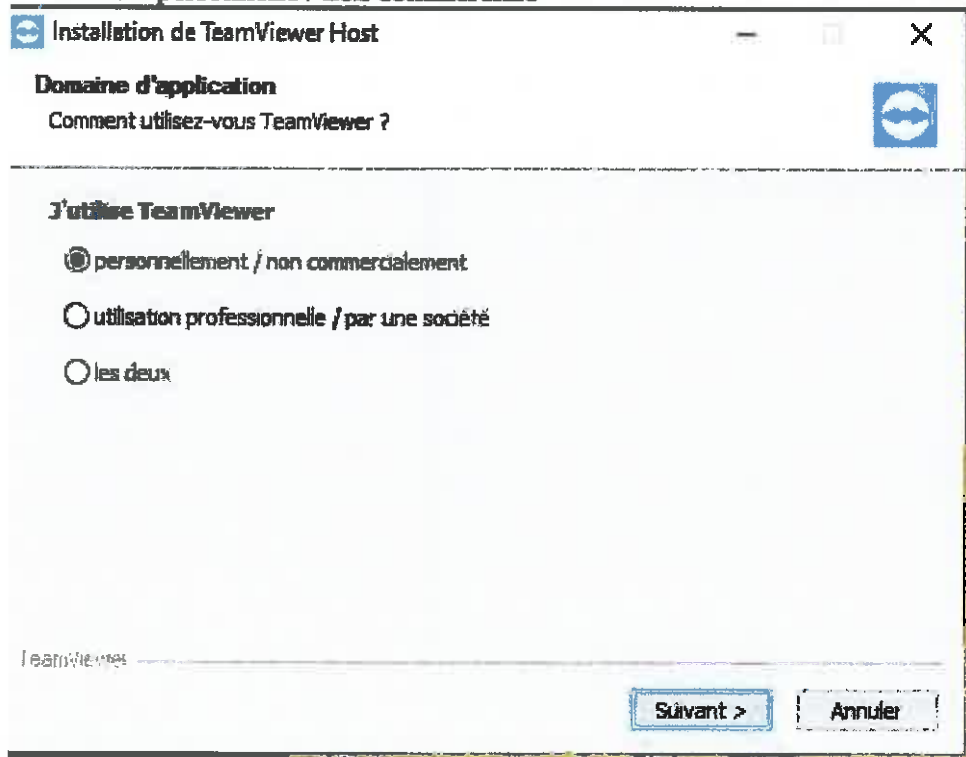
Installation de TeamViewer Host

Domaine d'application

Comment utilisez-vous TeamViewer ?

J'utilise TeamViewer

personnellement / non commercialement

utilisation professionnelle / par une société

les deux

TeamViewer

Suivant >

Annuler